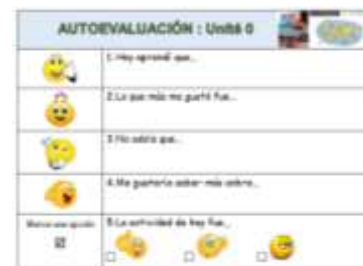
AUTOEVALUACIÓN : Unité 0

| | |
|---|---|
| | 1.Hoy aprendí que... |
| | 2.Lo que más me gustó fue... |
| | 3.No sabía que... |
| | 4.Me gustaría saber más sobre... |
| Marca una opción ☒ | 5.La actividad de hoy fue... ☐ ☐ ☐ |